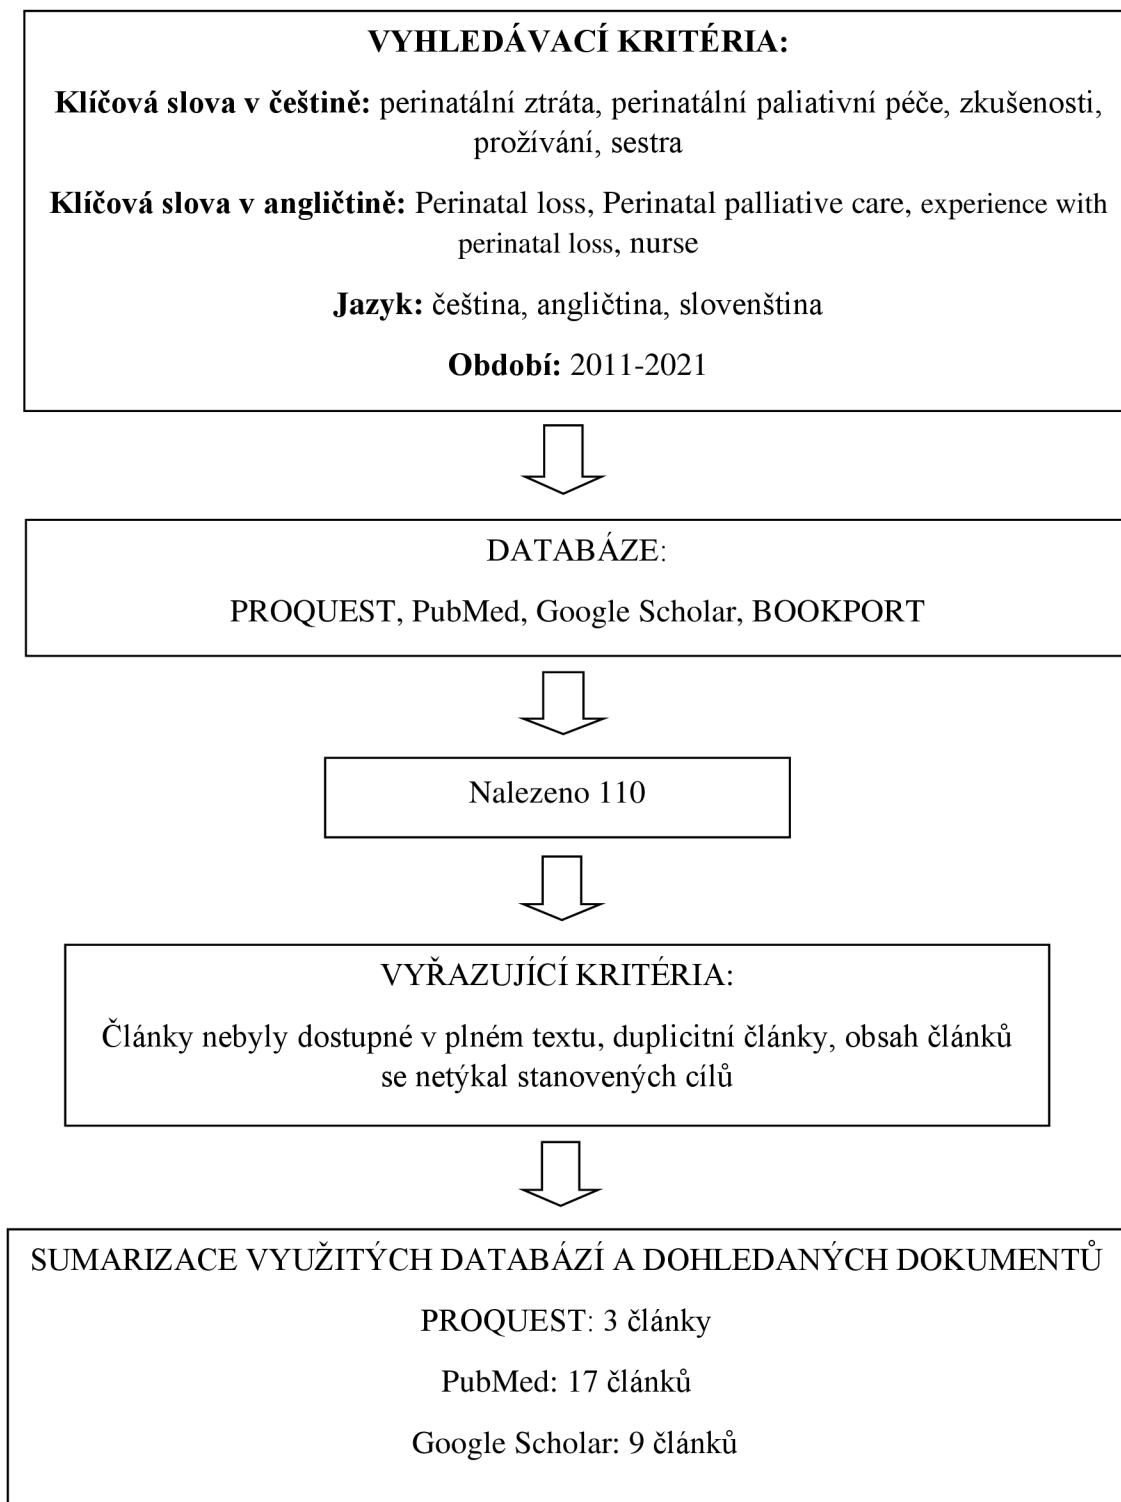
VYHLEDÁVACÍ KRITÉRIA:

Klíčová slova v češtině: perinatální ztráta, perinatální paliativní péče, zkušenosti, prožívání, sestra

Klíčová slova v angličtině: Perinatal loss, Perinatal palliative care, experience with perinatal loss, nurse

Jazyk: čeština, angličtina, slovenština

Období: 2011-2021

DATABÁZE:

PROQUEST, PubMed, Google Scholar, BOOKPORT

Nalezeno 110

VYŘAZUJÍCÍ KRITÉRIA:

Články nebyly dostupné v plném textu, duplicitní články, obsah článků se netýkal stanovených cílů

SUMARIZACE VYUŽITÝCH DATABÁZÍ A DOHLEDANÝCH DOKUMENTŮ

PROQUEST: 3 články

PubMed: 17 článků

Google Scholar: 9 článků